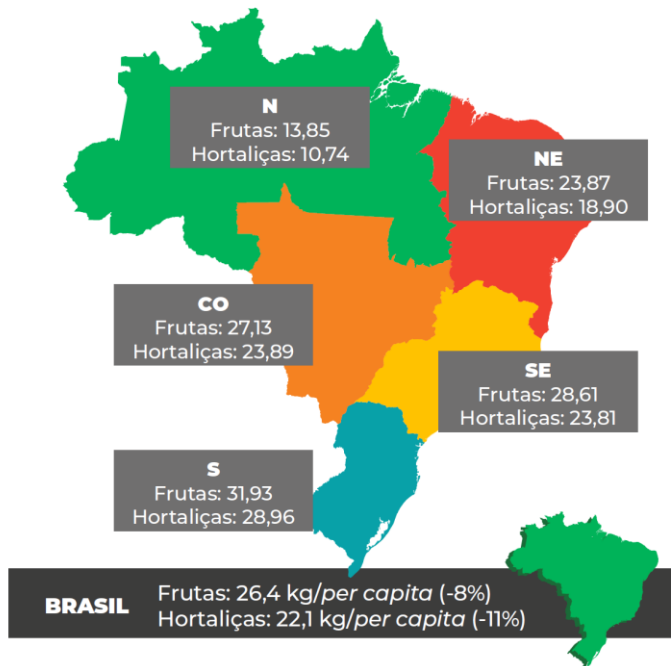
N
Frutas: 13,85
Hortaliças: 10,74

NE
Frutas: 23,87
Hortaliças: 18,90

CO
Frutas: 27,13
Hortaliças: 23,89

SE
Frutas: 28,61
Hortaliças: 23,81

S
Frutas: 31,93
Hortaliças: 28,96

BRASIL
Frutas: 26,4 kg/*per capita* (-8%)
Hortaliças: 22,1 kg/*per capita* (-11%)